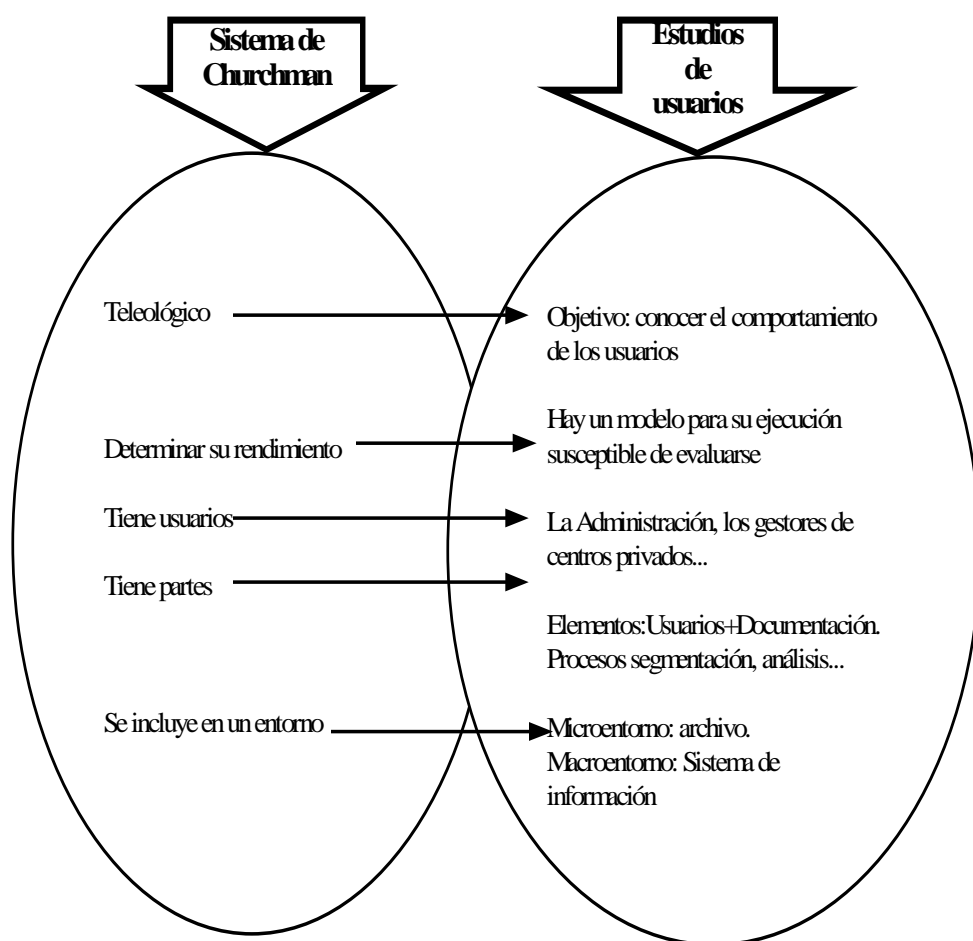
Sistema de Churchman

Estudios de usuarios

Teleológico

Objetivo: conocer el comportamiento de los usuarios

Determinar su rendimiento

Hay un modelo para su ejecución susceptible de evaluarse

Tiene usuarios

La Administración, los gestores de centros privados...

Tiene partes

Elementos:Usuarios+Documentación. Procesos segmentación, análisis...

Se incluye en un entorno

Microentorno: archivo. Macroentorno: Sistema de información